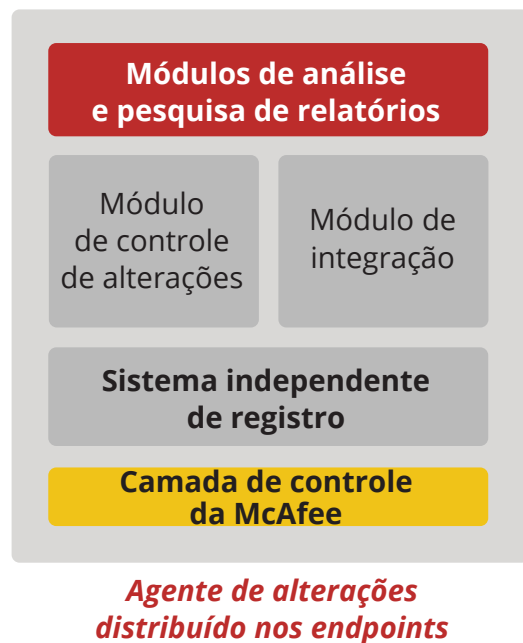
Módulos de análise e pesquisa de relatórios

Módulo de controle de alterações

Módulo de integração

Sistema independente de registro

Camada de controle da McAfee

Agente de alterações distribuído nos endpoints